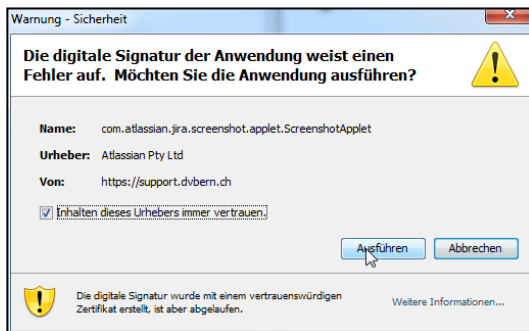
Warnung - Sicherheit

Die digitale Signatur der Anwendung weist einen Fehler auf. Möchten Sie die Anwendung ausführen?

Name: com.atlassian.jira.screenshot.applet.ScreenshotApplet

Urheber: Atlassian Pty Ltd

Von: https://support.dvbern.ch

Inhalten dieses Urhebers immer vertrauen.

Ausführen Abbrechen

Die digitale Signatur wurde mit einem vertrauenswürdigen Zertifikat erstellt, ist aber abgelaufen.

Weitere Informationen...